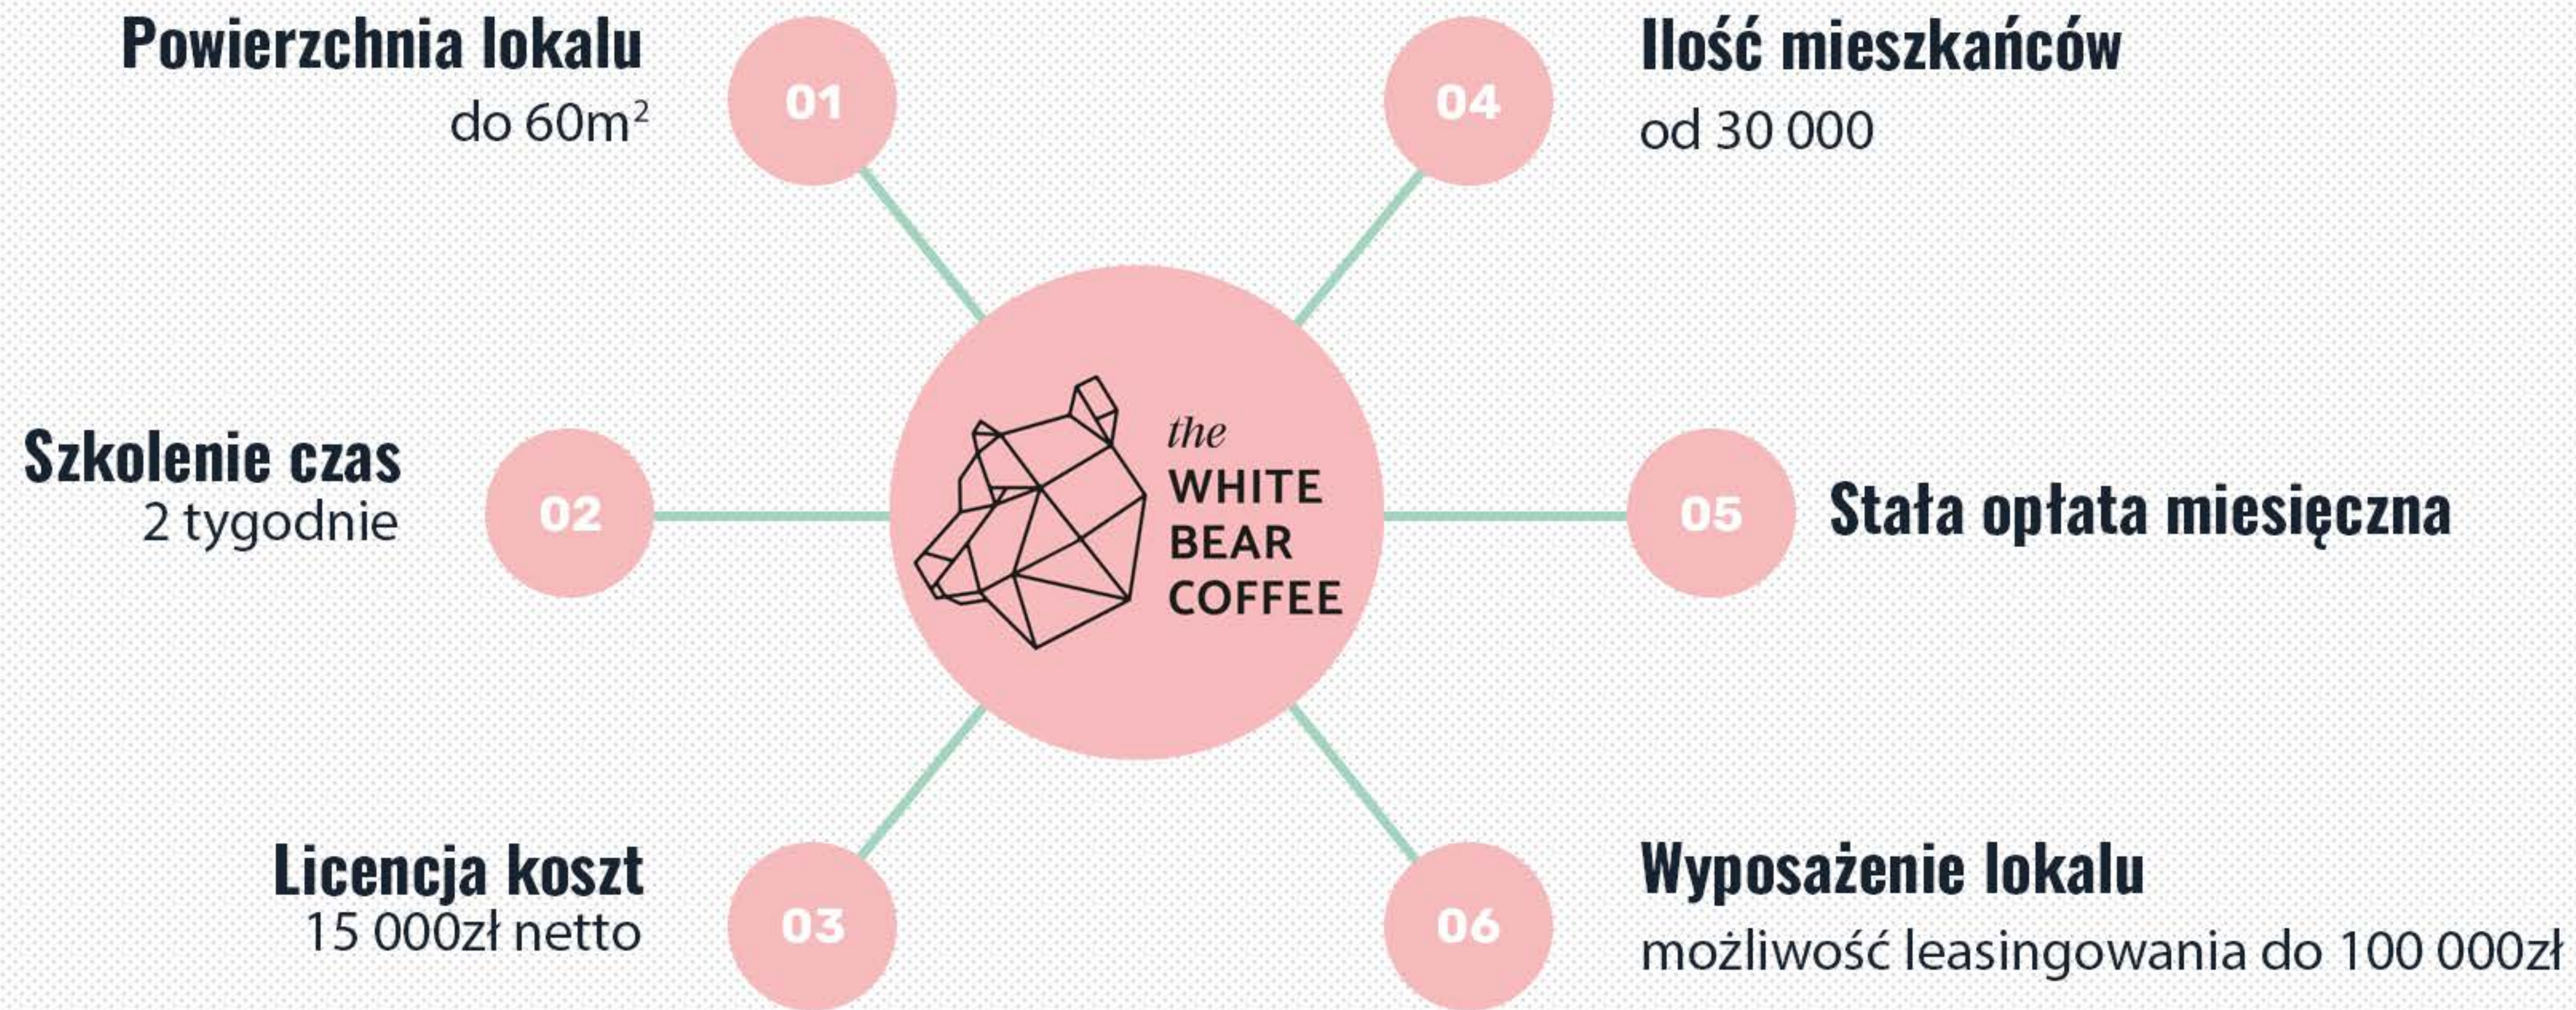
Powierzchnia lokalu
do 60m$^2$

01

Szkolenie czas
2 tygodnie

02

Licencja koszt
15 000zł netto

03

the WHITE BEAR COFFEE

04

Ilość mieszkańców
od 30 000

05

Stała opłata miesięczna

06

Wyposażenie lokalu
możliwość leasingowania do 100 000zł